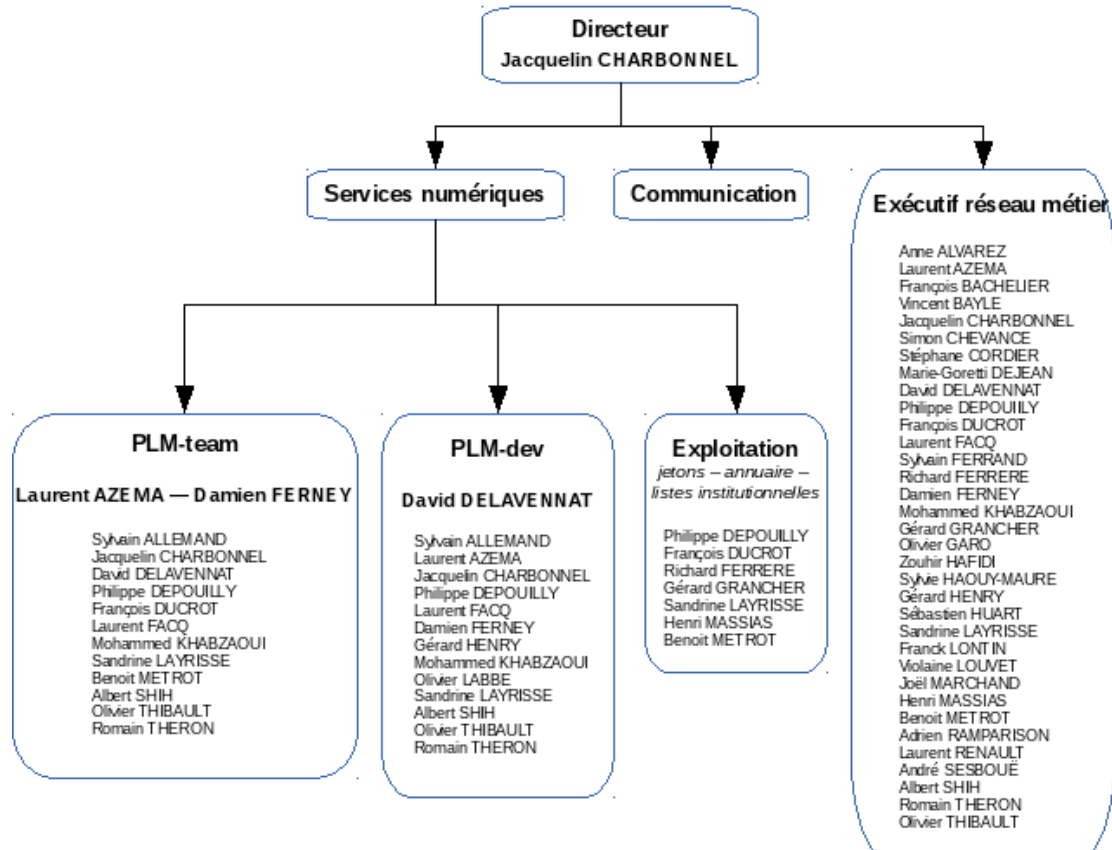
Directeur
Jacquelin CHARBONNEL

Services numériques

Communication

Exécutif réseau métier

Anne ALVAREZ
Laurent AZEMA
François BACHELIER
Vincent BAYLE
Jacquelin CHARBONNEL
Simon CHEVANCE
Stéphane CORDIER
Marie-Goretti DEJEAN
David DELAVENNAT
Philippe DEPOUILLY
François DUCROT
Laurent FACQ
Sylvain FERRAND
Richard FERRERE
Damien FERNEY
Mohammed KHABZAOUI
Gérard GRANCHER
Olivier GARO
Zouhir HAFIDI
Sylvie HAOUY-MAURE
Gérard HENRY
Sébastien HUART
Sandrine LAYRISSE
Franck LONTIN
Violaine LOUVET
Joël MARCHAND
Henri MASSIAS
Benoit METROT
Adrien RAMPARISON
Laurent RENAULT
André SESBOUË
Albert SHIH
Romain THERON
Olivier THIBAULT

PLM-team

Laurent AZEMA — Damien FERNEY

Sylvain ALLEMAND
Jacquelin CHARBONNEL
David DELAVENNAT
Philippe DEPOUILLY
François DUCROT
Laurent FACQ
Mohammed KHABZAOUI
Sandrine LAYRISSE
Benoit METROT
Albert SHIH
Olivier THIBAULT
Romain THERON

PLM-dev

David DELAVENNAT

Sylvain ALLEMAND
Laurent AZEMA
Jacquelin CHARBONNEL
Philippe DEPOUILLY
Laurent FACQ
Damien FERNEY
Gérard HENRY
Mohammed KHABZAOUI
Olivier LABBE
Sandrine LAYRISSE
Albert SHIH
Olivier THIBAULT
Romain THERON

Exploitation
jetons – annuaire – listes institutionnelles

Philippe DEPOUILLY
François DUCROT
Richard FERRERE
Gérard GRANCHER
Sandrine LAYRISSE
Henri MASSIAS
Benoit METROT